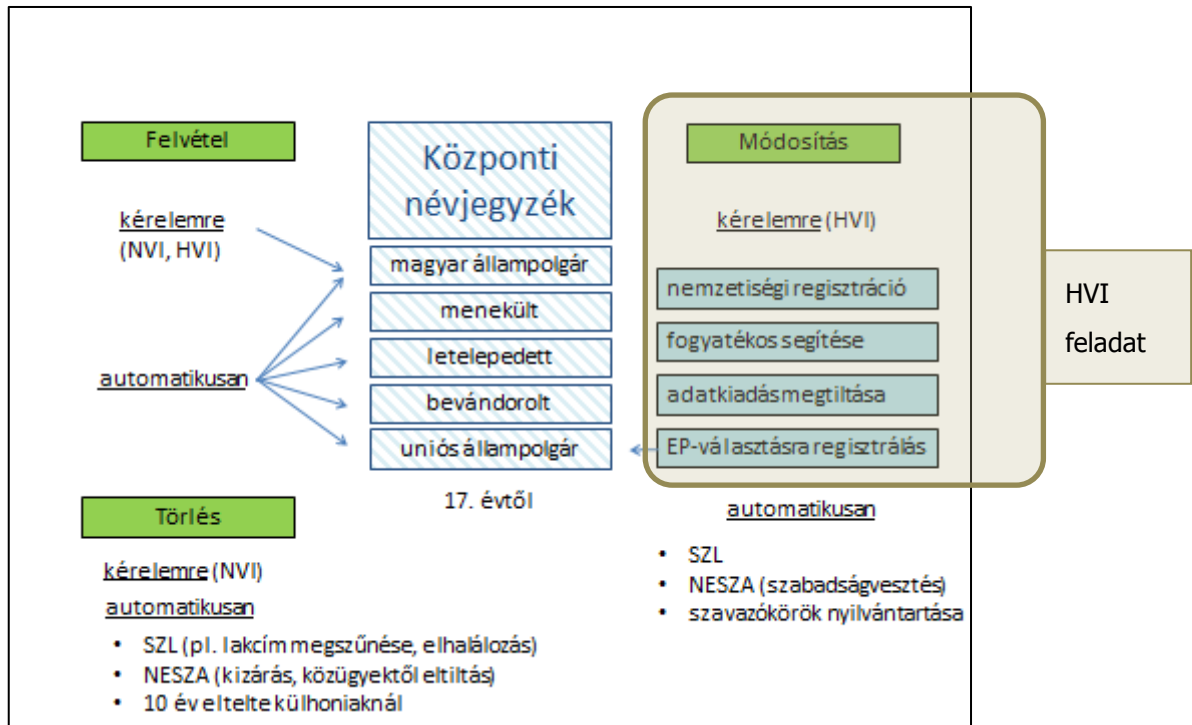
Felvétel

kérelemre (NVI, HVI)

automatikusan

Központi névjegyzék

magyar állampolgár

menekült

letelepedett

bevándorolt

uniós állampolgár

17. évtől

Módosítás

kérelemre (HVI)

nemzetiségi regisztráció

fogyatékos segítése

adatkiadás megtiltása

EP-választásra regisztrálás

HVI feladat

automatikusan

- SZL
- NESZA (szabadságvesztés)
- szavazókörök nyilvántartása

Törlés

kérelemre (NVI)

automatikusan

- SZL (pl. lakcím megszűnése, elhalálozás)
- NESZA (kizárás, közügyektől eltiltás)
- 10 év eltelte külhoniaknál